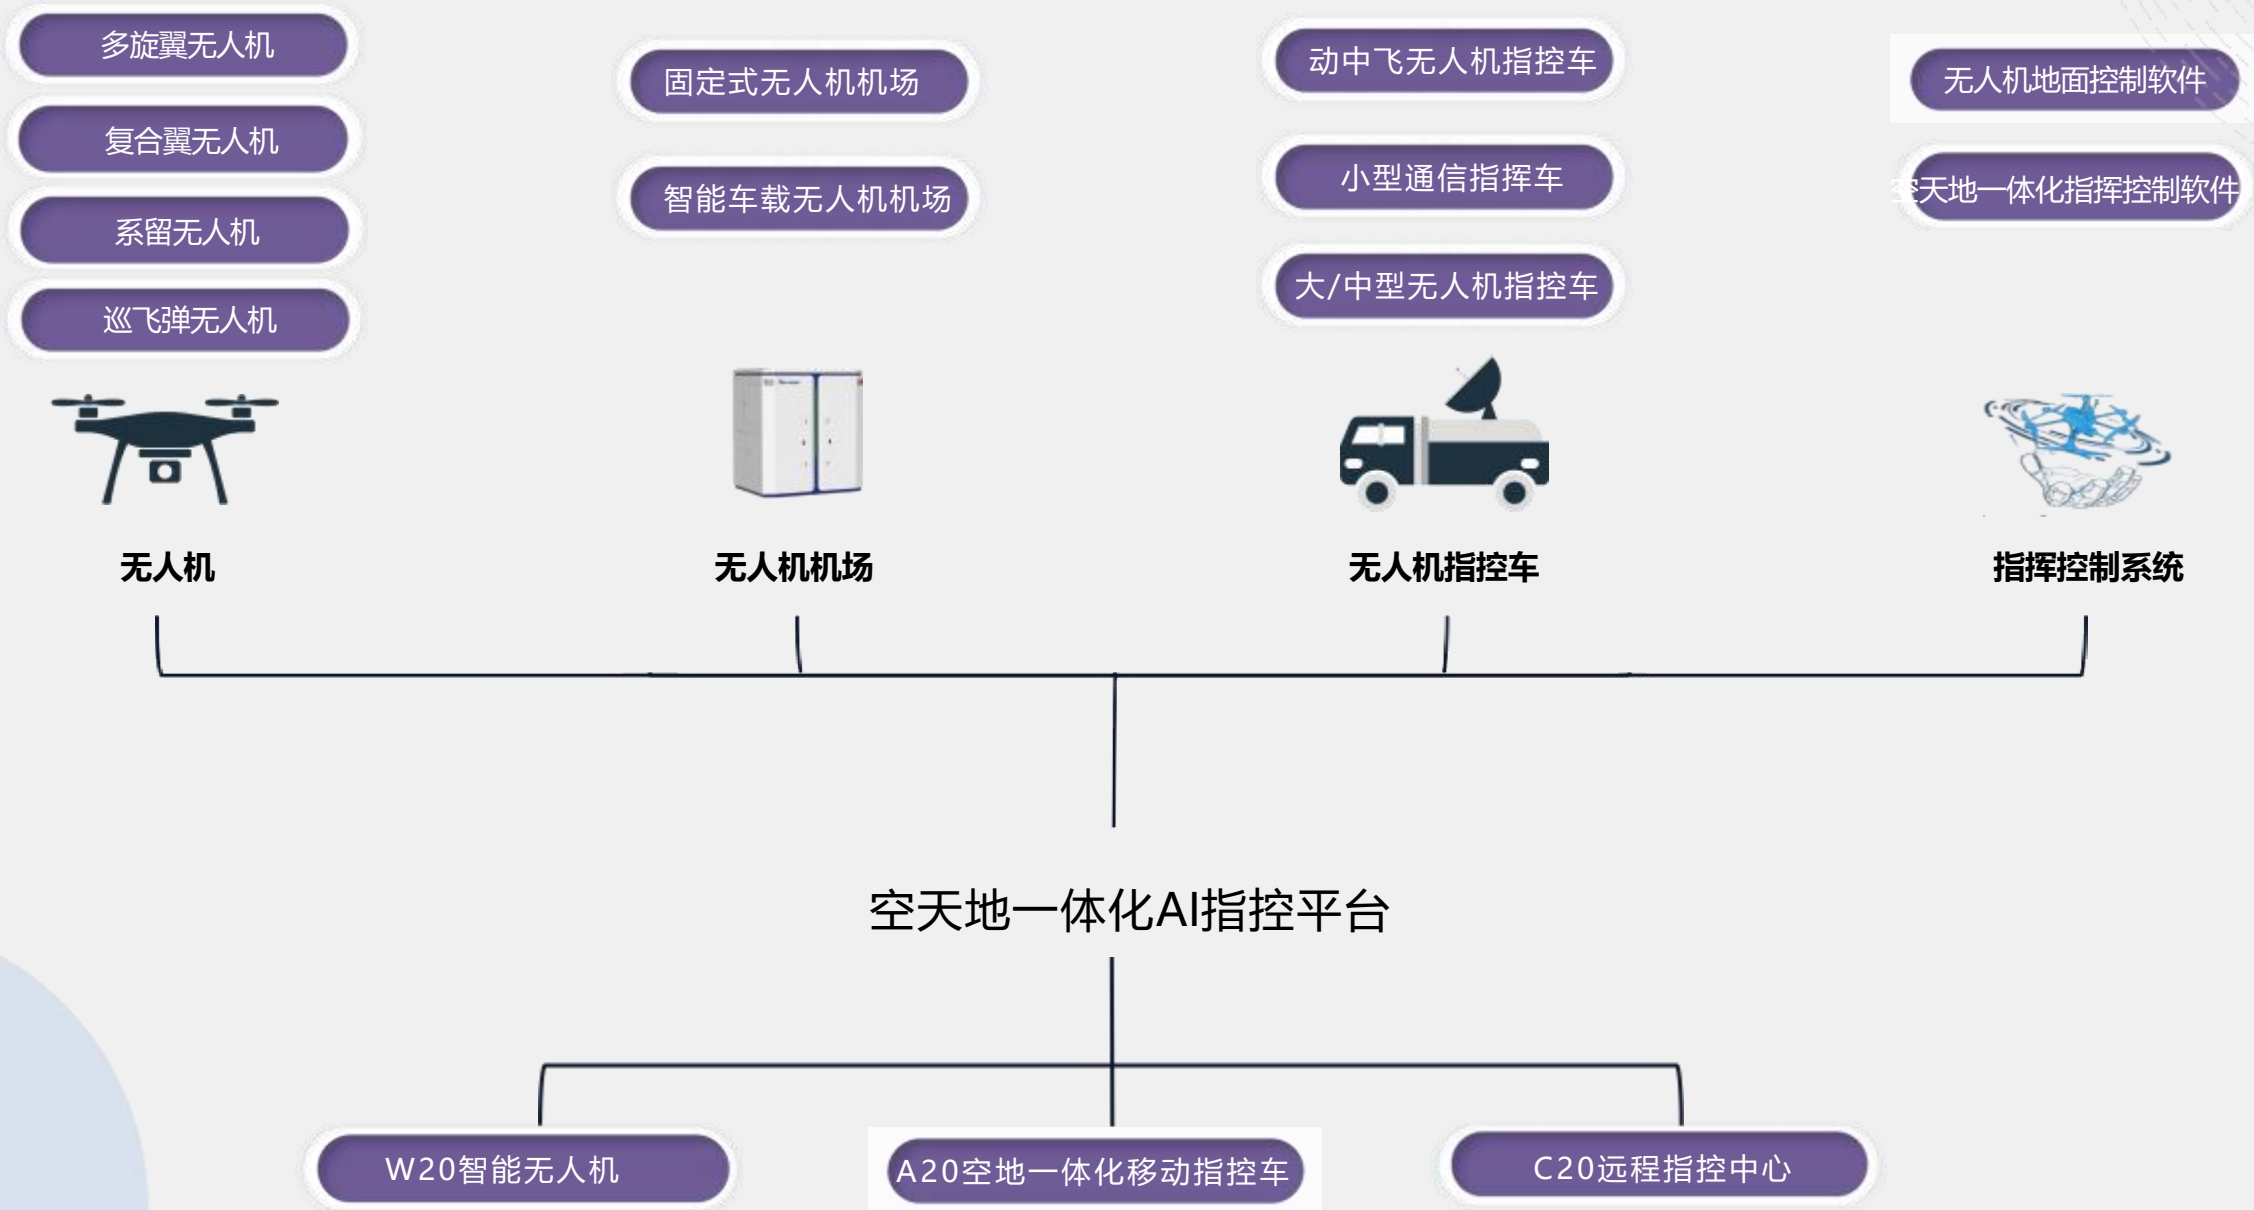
多旋翼无人机

复合翼无人机

系留无人机

巡飞弹无人机

固定式无人机机场

智能车载无人机机场

动中飞无人机指控车

小型通信指挥车

大/中型无人机指控车

无人机地面控制软件

空天地一体化指挥控制软件

无人机

无人机机场

无人机指控车

指挥控制系统

空天地一体化AI指控平台

W20智能无人机

A20空地一体化移动指控车

C20远程指控中心